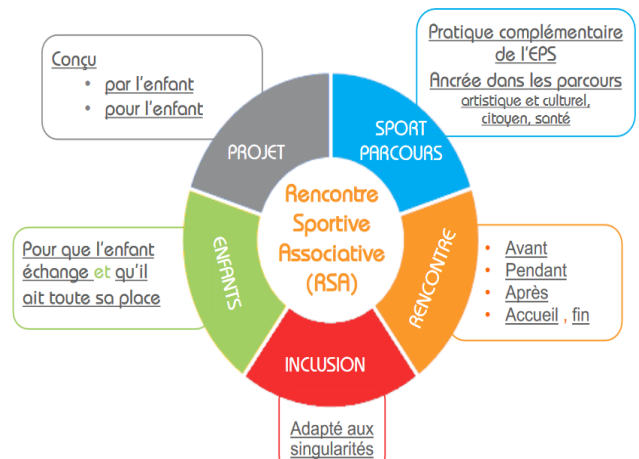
Conçu
• par l'enfant
• pour l'enfant

Pratique complémentaire de l'EPS
Ancrée dans les parcours
artistique et culturel, citoyen, santé

PROJET

SPORT PARCOURS

Rencontre Sportive Associative (RSA)

ENFANTS

RENCONTRE

INCLUSION

Pour que l'enfant échange et qu'il ait toute sa place

• Avant
• Pendant
• Après
• Accueil , fin

Adapté aux singularités